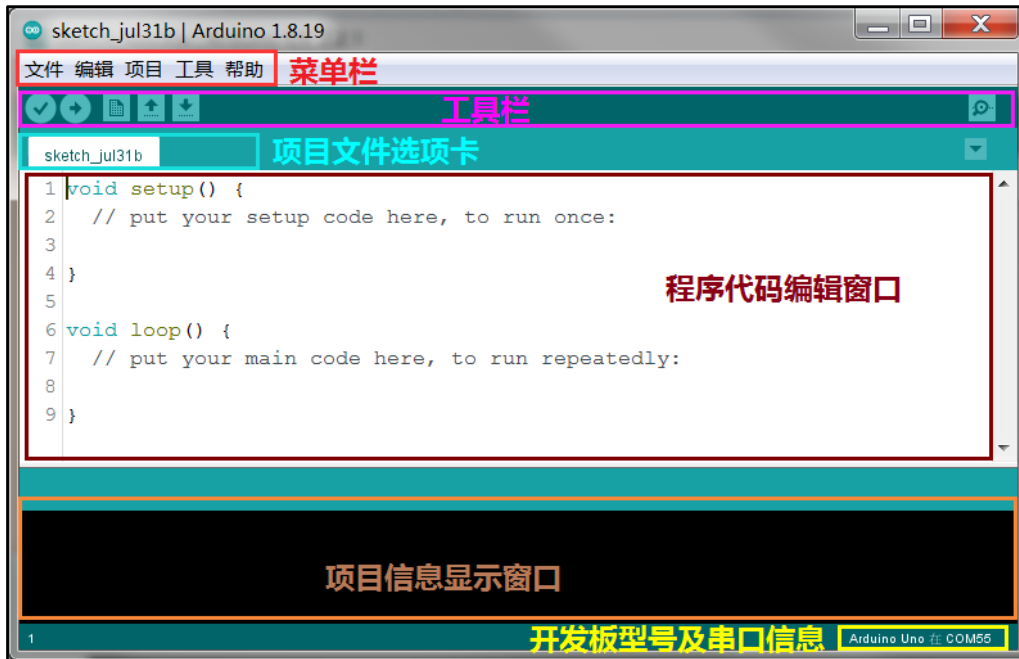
sketch_jul31b | Arduino 1.8.19

文件 编辑 项目 工具 帮助 菜单栏

工具栏

sketch_jul31b 项目文件选项卡

1 void setup() {
2 // put your setup code here, to run once:
3
4 }
5
6 void loop() {
7 // put your main code here, to run repeatedly:
8
9 }

程序代码编辑窗口

项目信息显示窗口

1 开发板型号及串口信息 Arduino Uno 在 COM55